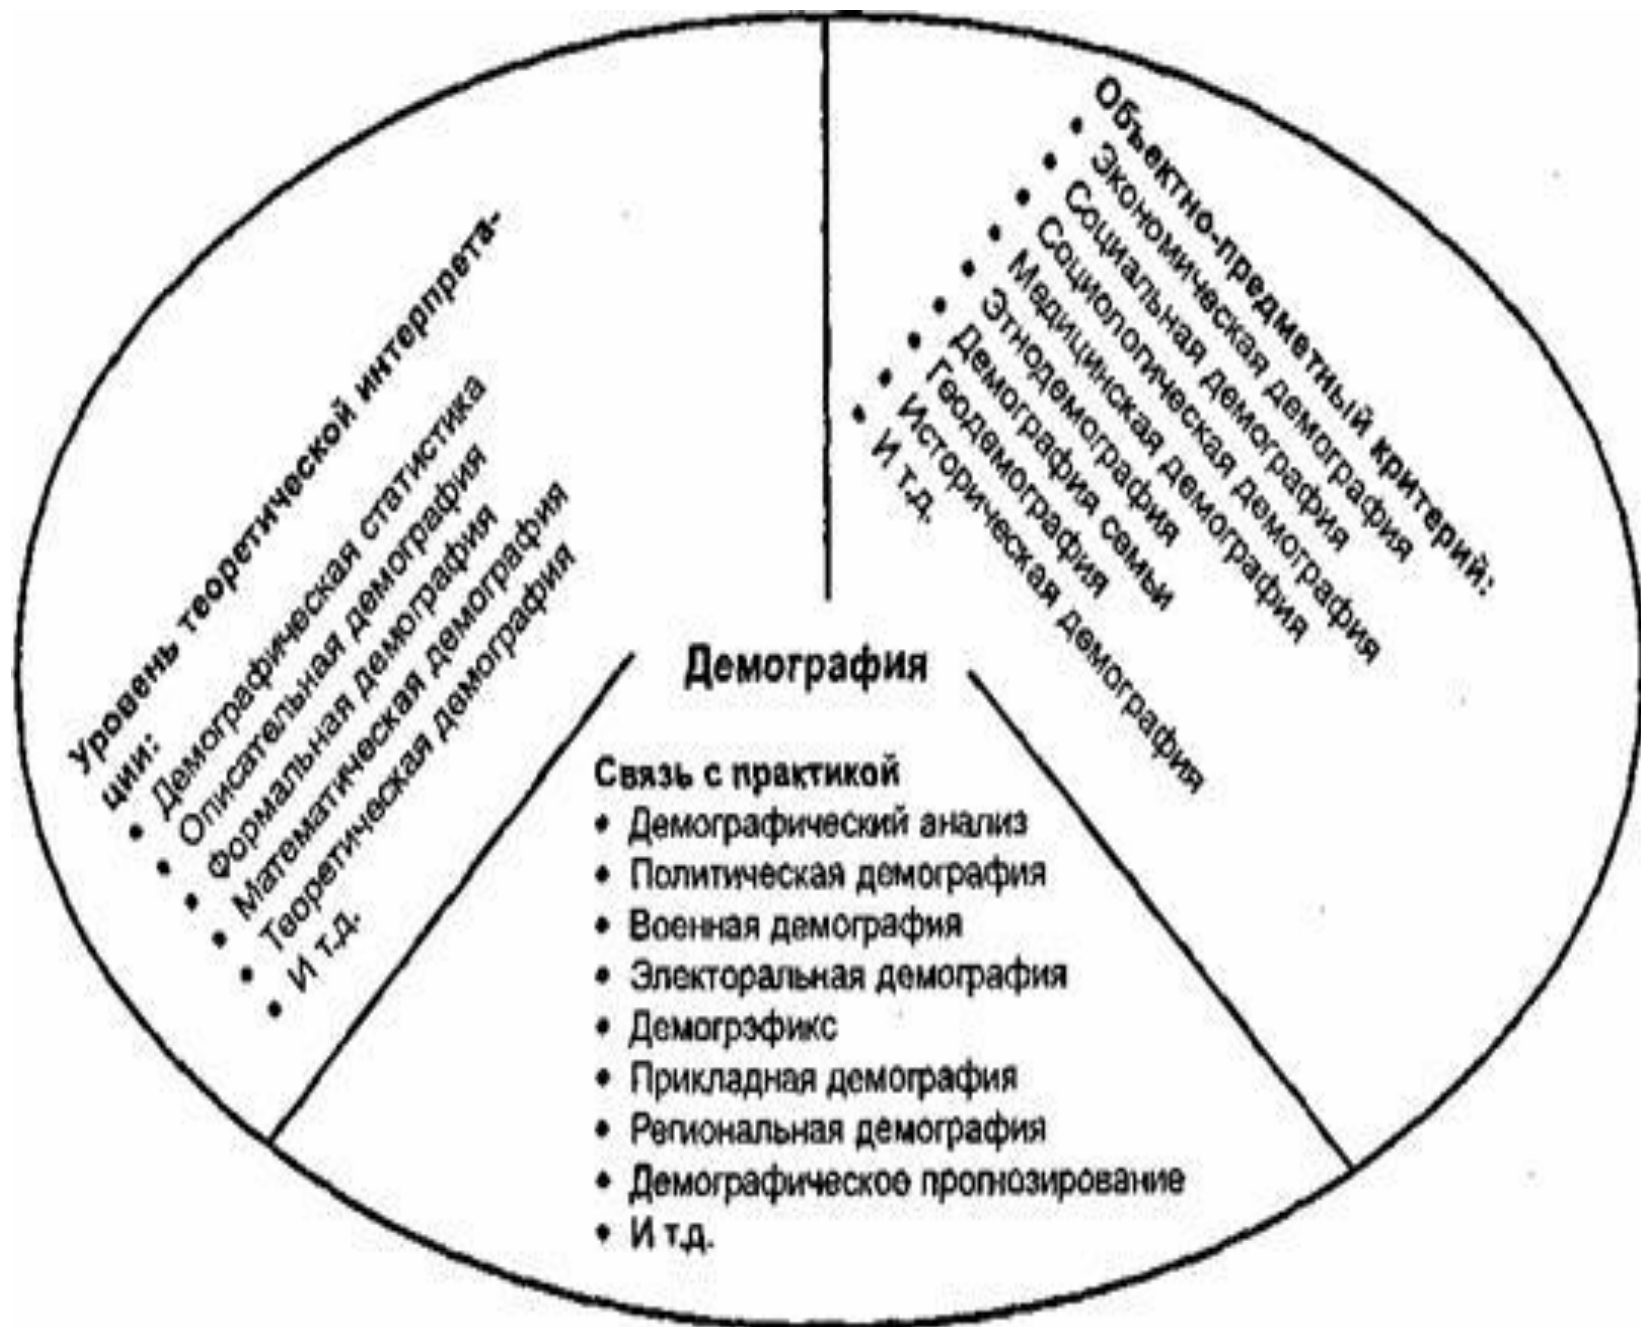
Уровень теоретической интерпретации:
• Демографическая статистика
• Описательная демография
• Формальная демография
• Математическая демография
• Теоретическая демография
• И т.д.

Объектно-предметный критерий:
• Экономическая демография
• Социальная демография
• Социологическая демография
• Медицинская демография
• Этнодемография
• Демография семьи
• Геодемография
• Историческая демография
• И т.д.

Демография

Связь с практикой
• Демографический анализ
• Политическая демография
• Военная демография
• Электоральная демография
• Демогрэфикс
• Прикладная демография
• Региональная демография
• Демографическое пропнозирование
• И т.д.